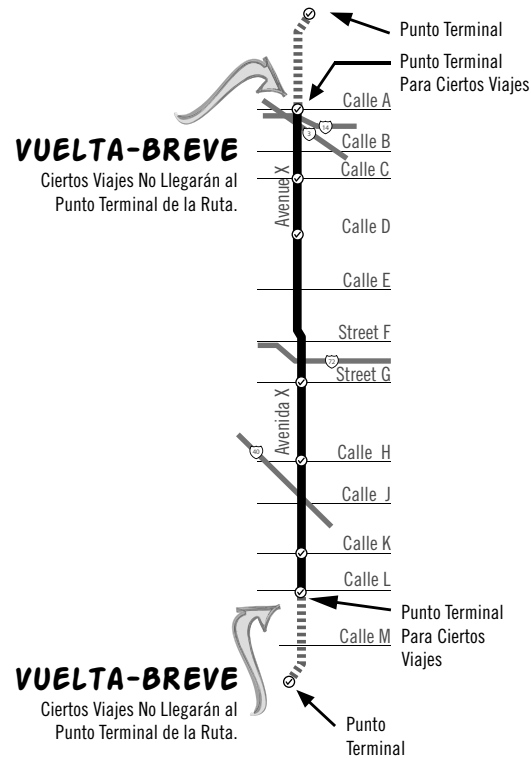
Punto Terminal

Punto Terminal Para Ciertos Viajes

Calle A

14

3

Calle B

VUELTA-BREVE

Ciertos Viajes No Llegarán al Punto Terminal de la Ruta.

Calle C

Avenue X

Calle D

Calle E

Street F

72

Street G

Avenida X

40

Calle H

Calle J

Calle K

Calle L

Punto Terminal Para Ciertos Viajes

Calle M

VUELTA-BREVE

Ciertos Viajes No Llegarán al Punto Terminal de la Ruta.

Punto Terminal